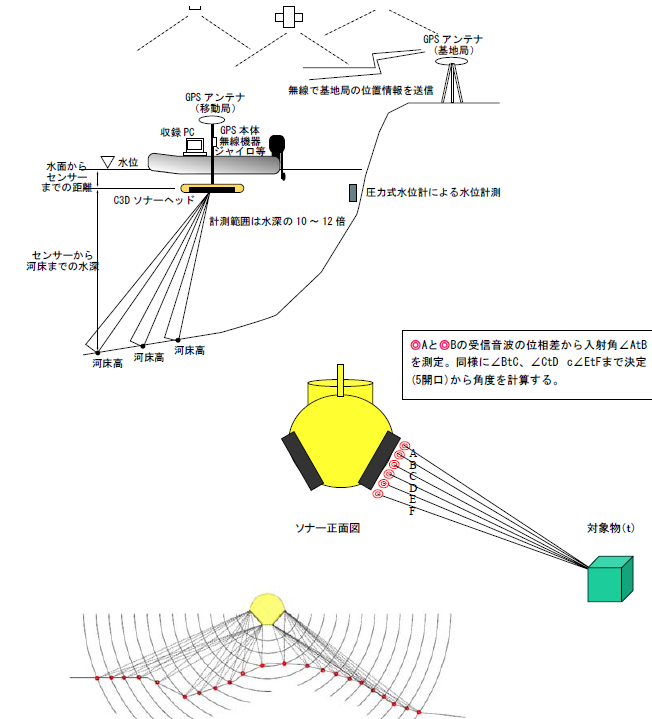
GPS アンテナ
(基地局)

無線で基地局の位置情報を送信

GPS アンテナ
(移動局)

収録 PC

GPS 本体
無線機器
ジャイロ等

水面から
センサー
までの距離

水位

C3D ソナーヘッド

圧力式水位計による水位計測

計測範囲は水深の 10 ～ 12 倍

センサーから
河床までの水深

河床高

河床高

河床高

◎Aと◎Bの受信音波の位相差から入射角∠AtB を測定。同様に∠BtC、∠CtD c∠EtFまで決定(5開口)から角度を計算する。

A
B
C
D
E
F

ソナー正面図

対象物(t)